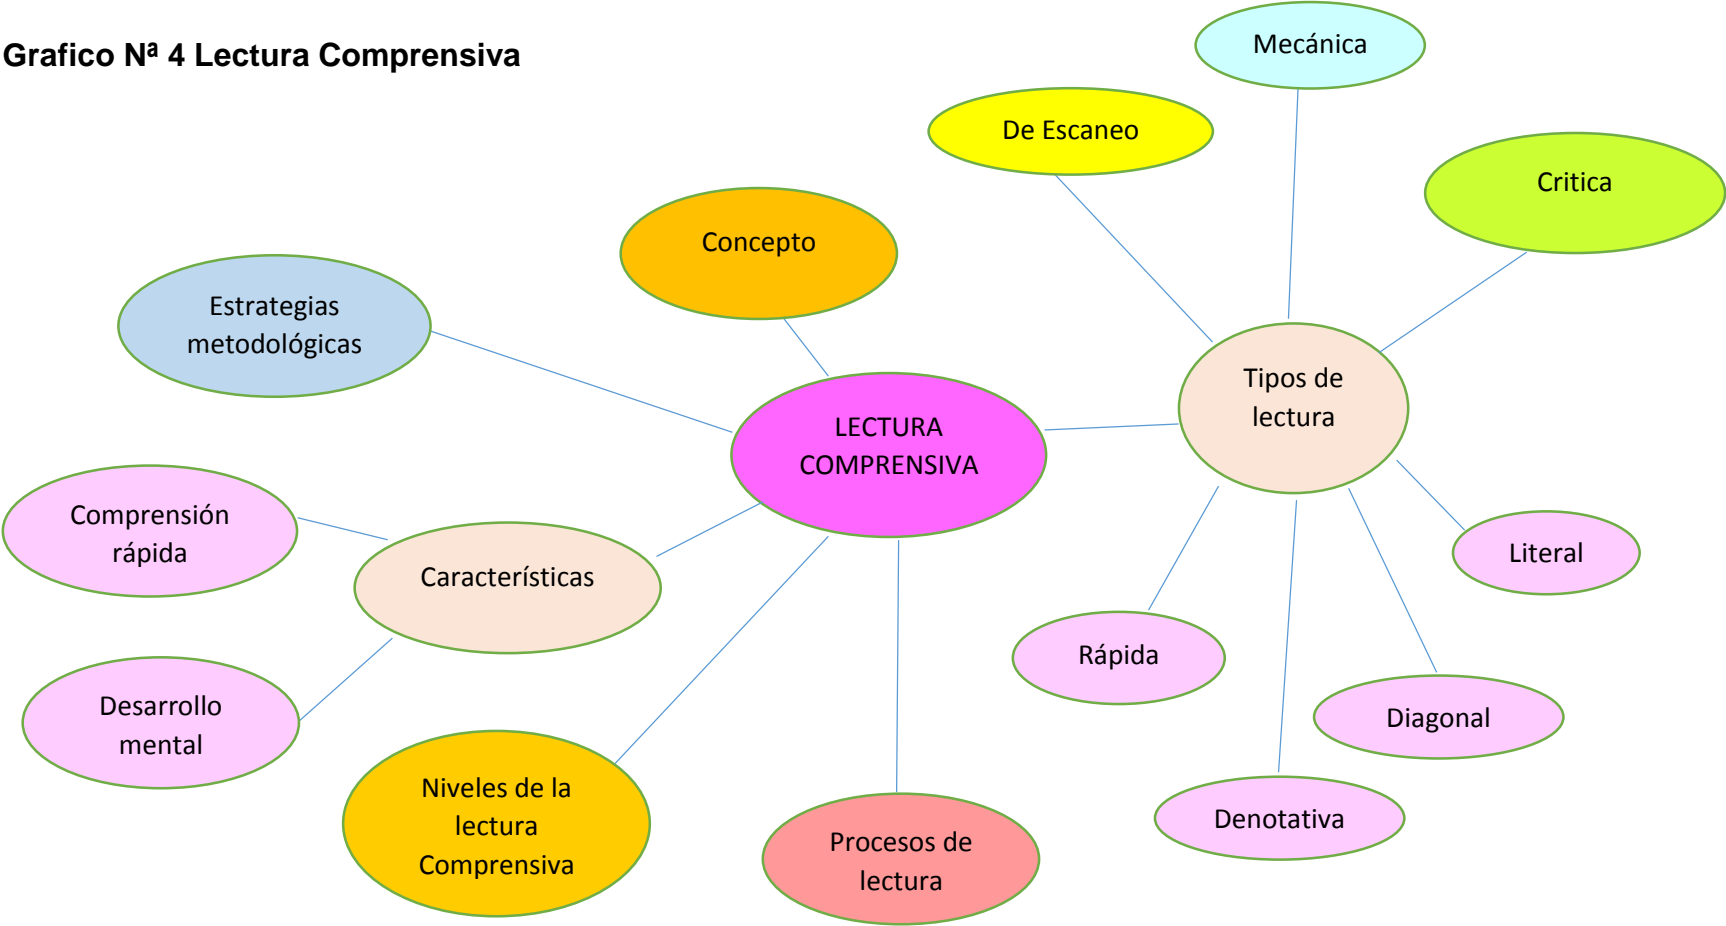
Grafico Nª 4 Lectura Comprensiva

Mecánica

De Escaneo

Critica

Concepto

Estrategias metodológicas

LECTURA COMPRENSIVA

Tipos de lectura

Comprensión rápida

Características

Literal

Rápida

Desarrollo mental

Diagonal

Niveles de la lectura Comprensiva

Procesos de lectura

Denotativa